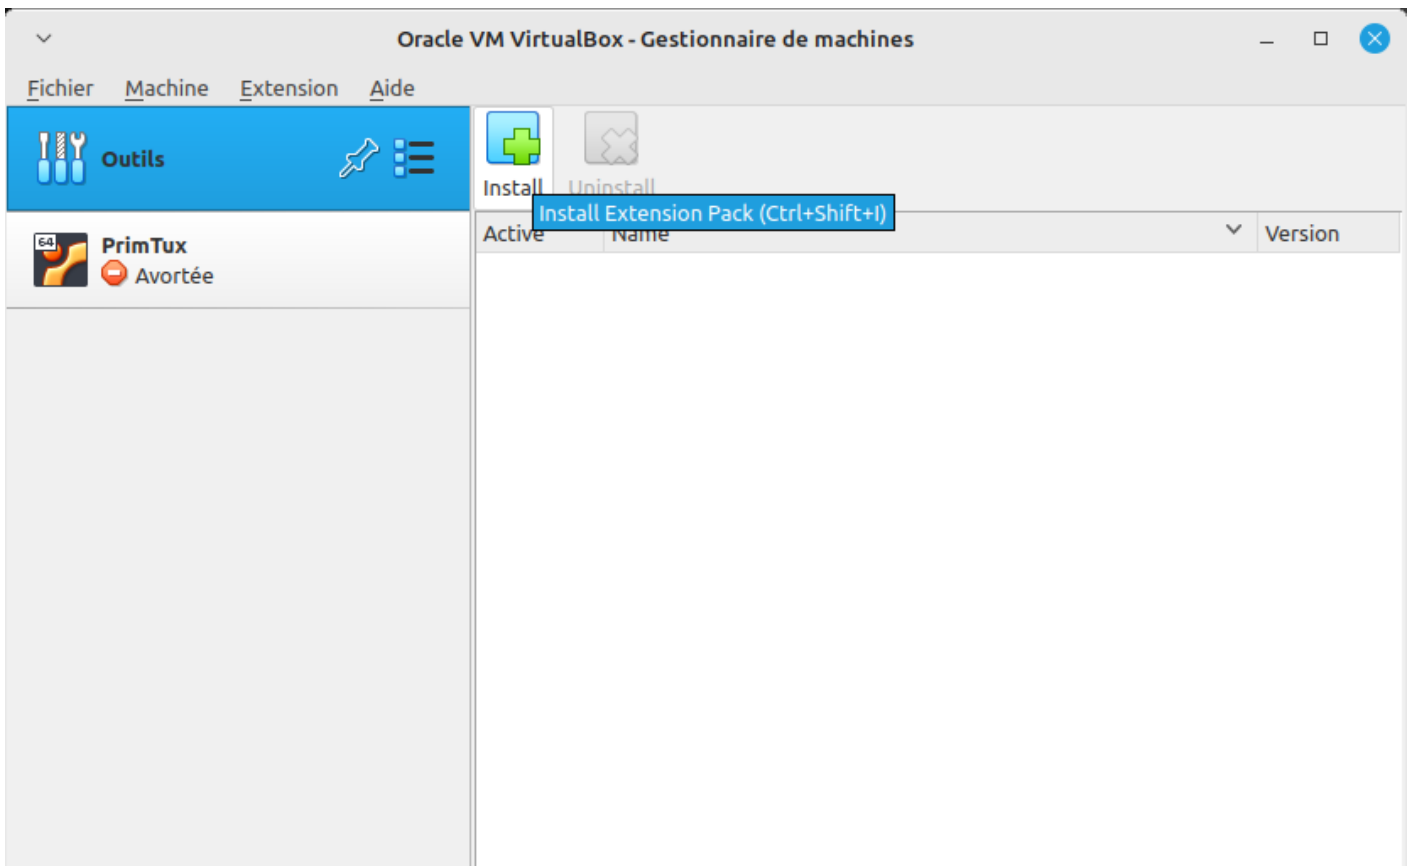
Oracle VM VirtualBox - Gestionnaire de machines

Fichier Machine Extension Aide

Outils

64

PrimTux

Avortée

Install

Uninstall

Install Extension Pack (Ctrl+Shift+I)

| Active | Name | Version |
|---|---|---|